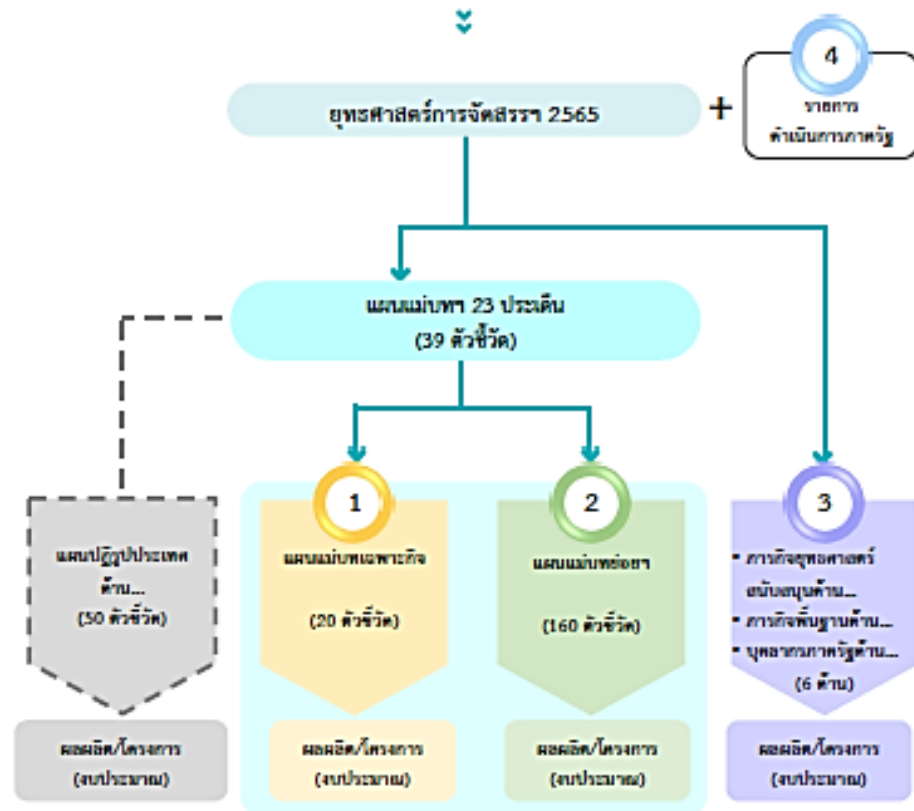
ยุทธศาสตร์การจัดสรรฯ 2565

+

4

รายการ
ดำเนินการภาครัฐ

แผนแม่บทฯ 23 ประเด็น
(39 ตัวชี้วัด)

แผนปฏิรูปประเทศ
ด้าน...
(50 ตัวชี้วัด)

ผลผลิต/โครงการ
(งบประมาณ)

1

แผนแม่บทเฉพาะกิจ

(20 ตัวชี้วัด)

ผลผลิต/โครงการ
(งบประมาณ)

2

แผนแม่บทย่อยฯ

(160 ตัวชี้วัด)

ผลผลิต/โครงการ
(งบประมาณ)

3

• ภารกิจยุทธศาสตร์สนับสนุนด้าน...
• ภารกิจพื้นฐานด้าน...
• บุคลากรภาครัฐด้าน...
(6 ด้าน)

ผลผลิต/โครงการ
(งบประมาณ)